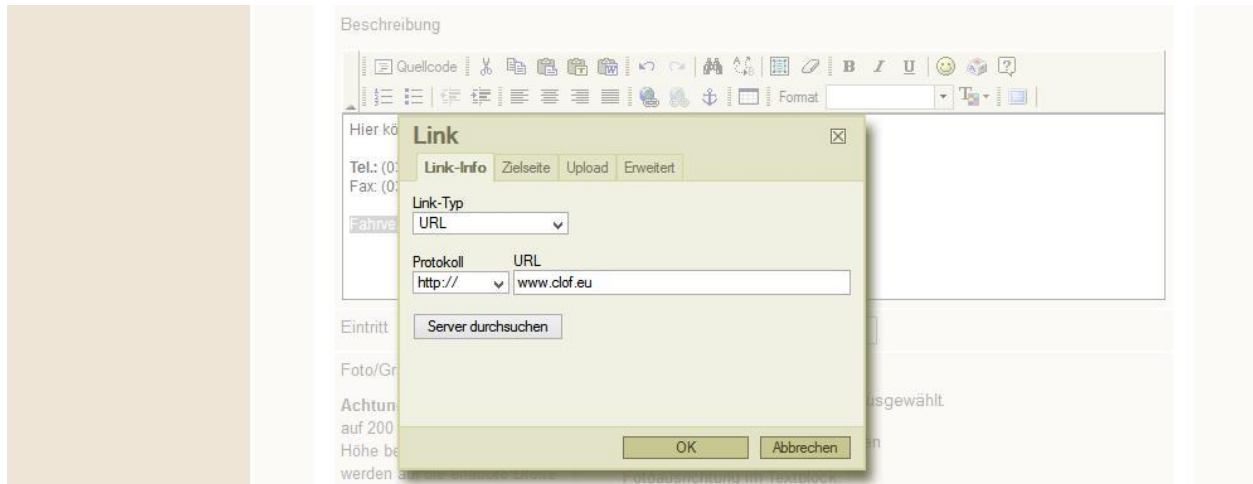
Beschreibung

Quellcode

Format

Hier kö

Tel.: (0
Fax: (0

Fahrve

Link

Link-Info | Zielseite | Upload | Erweitert

Link-Typ
URL

Protokoll
http://

URL
www.clof.eu

Server durchsuchen

Eintritt

Foto/Gr

Achtun
auf 200
Höhe be
werden

usgewählt.

OK | Abbrechen